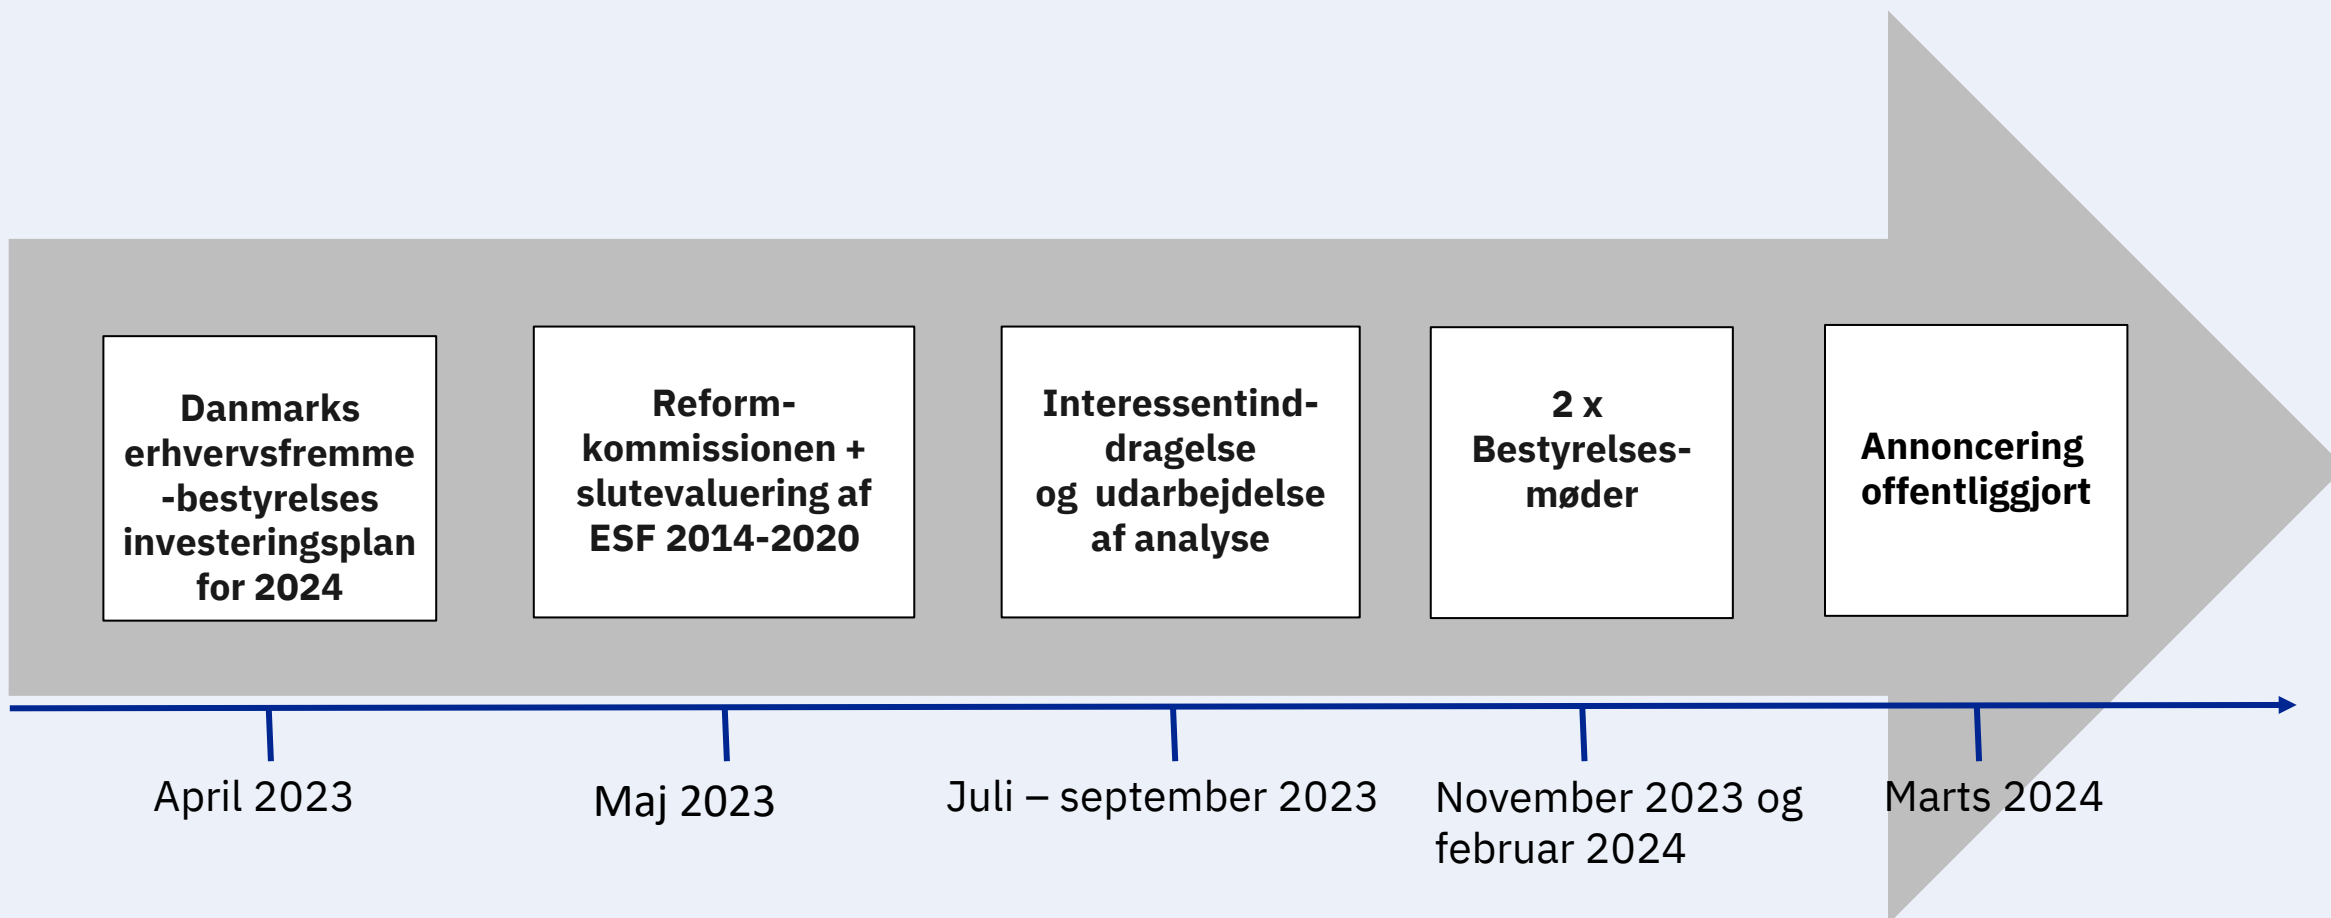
Danmarks erhvervsfremme -bestyrelses investeringsplan for 2024

Reform-kommissionen + slutevaluering af ESF 2014-2020

Interessentind-dragelse og udarbejdelse af analyse

2 x Bestyrelses-møder

Annoncering offentliggjort

April 2023

Maj 2023

Juli – september 2023

November 2023 og februar 2024

Marts 2024